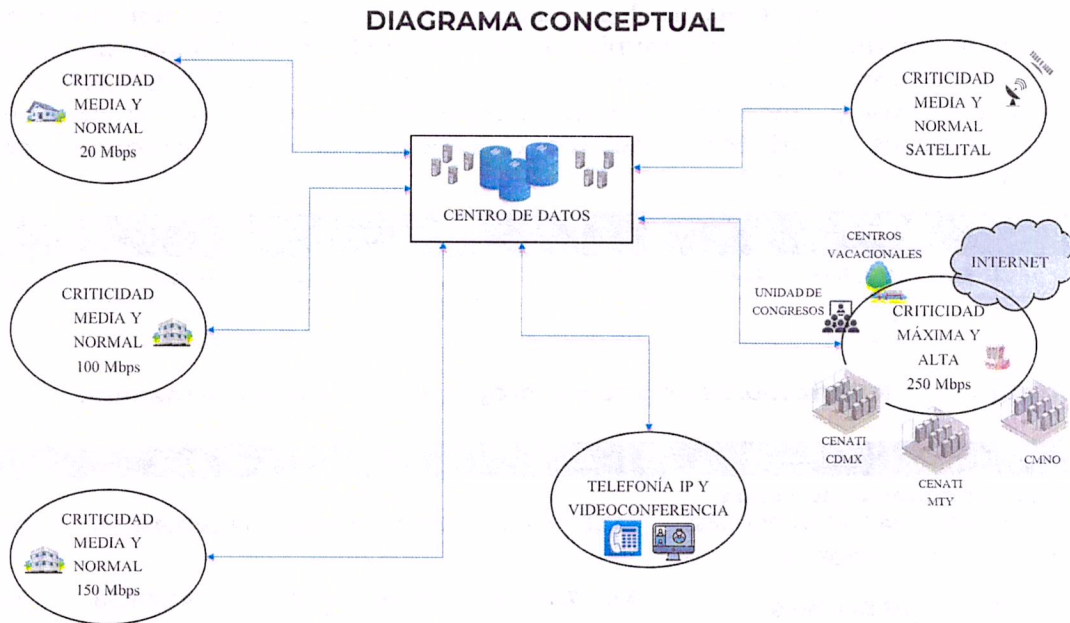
DIAGRAMA CONCEPTUAL

CRITICIDAD MEDIA Y NORMAL 20 Mbps

CRITICIDAD MEDIA Y NORMAL 100 Mbps

CRITICIDAD MEDIA Y NORMAL 150 Mbps

CENTRO DE DATOS

CRITICIDAD MEDIA Y NORMAL SATELITAL

CENTROS VACACIONALES

INTERNET

UNIDAD DE CONGRESOS

CRITICIDAD MÁXIMA Y ALTA 250 Mbps

CENATI CDMX

CENATI MTY

CMNO

TELEFONÍA IP Y VIDEOCONFERENCIA